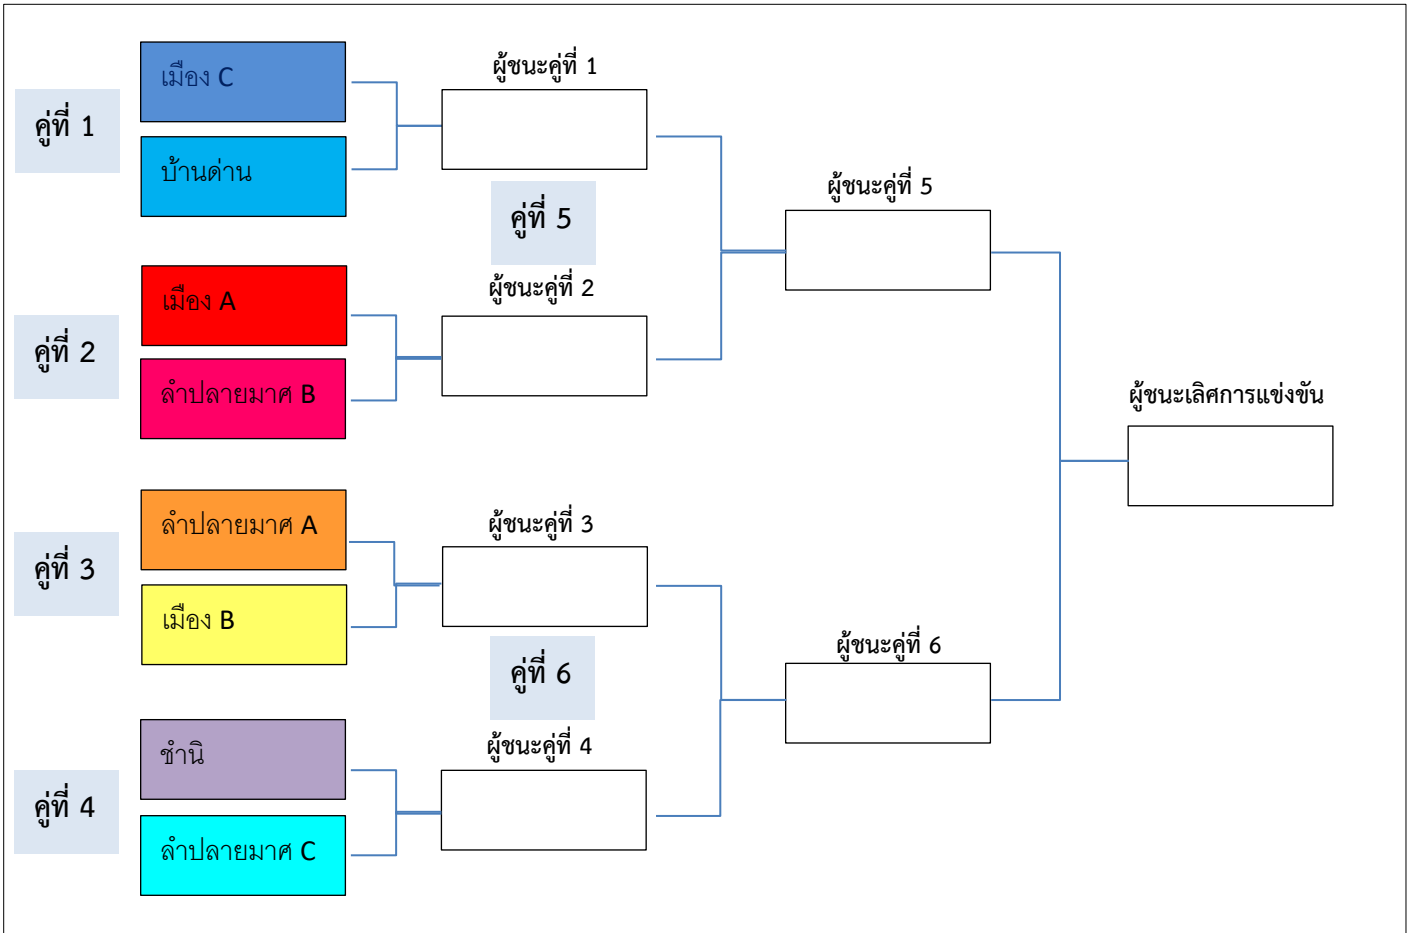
คู่ที่ 1

เมือง C

บ้านด่าน

ผู้ชนะคู่ที่ 1

คู่ที่ 5

ผู้ชนะคู่ที่ 5

คู่ที่ 2

เมือง A

ลำปลายมาศ B

ผู้ชนะคู่ที่ 2

ผู้ชนะเลิศการแข่งขัน

คู่ที่ 3

ลำปลายมาศ A

เมือง B

ผู้ชนะคู่ที่ 3

คู่ที่ 6

ผู้ชนะคู่ที่ 6

คู่ที่ 4

ชำนิ

ลำปลายมาศ C

ผู้ชนะคู่ที่ 4